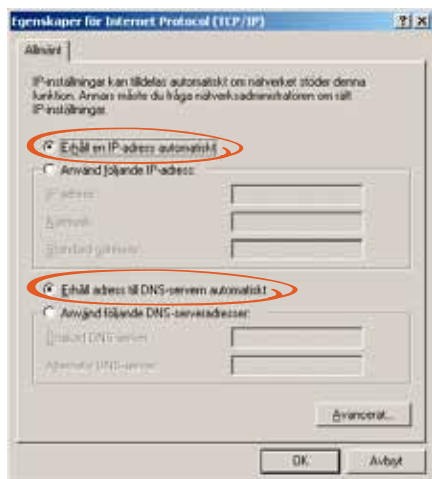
Egenskaper för Internet Protocol (TCP/IP)

?
X

Allmänt

IP-inställningar kan tilldelas automatiskt om nätverket stöder denna funktion. Annars måste du fråga nätverksadministratören om rätt IP-inställningar.

Erhåll en IP-adress automatiskt

Använd följande IP-adress:

IP-adress:

Nätmask:

Standard-gateway:

Erhåll adress till DNS-servern automatiskt

Använd följande DNS-serveradresser:

Önskad DNS-server:

Alternativ DNS-server:

Avancerat...

OK

Avbryt